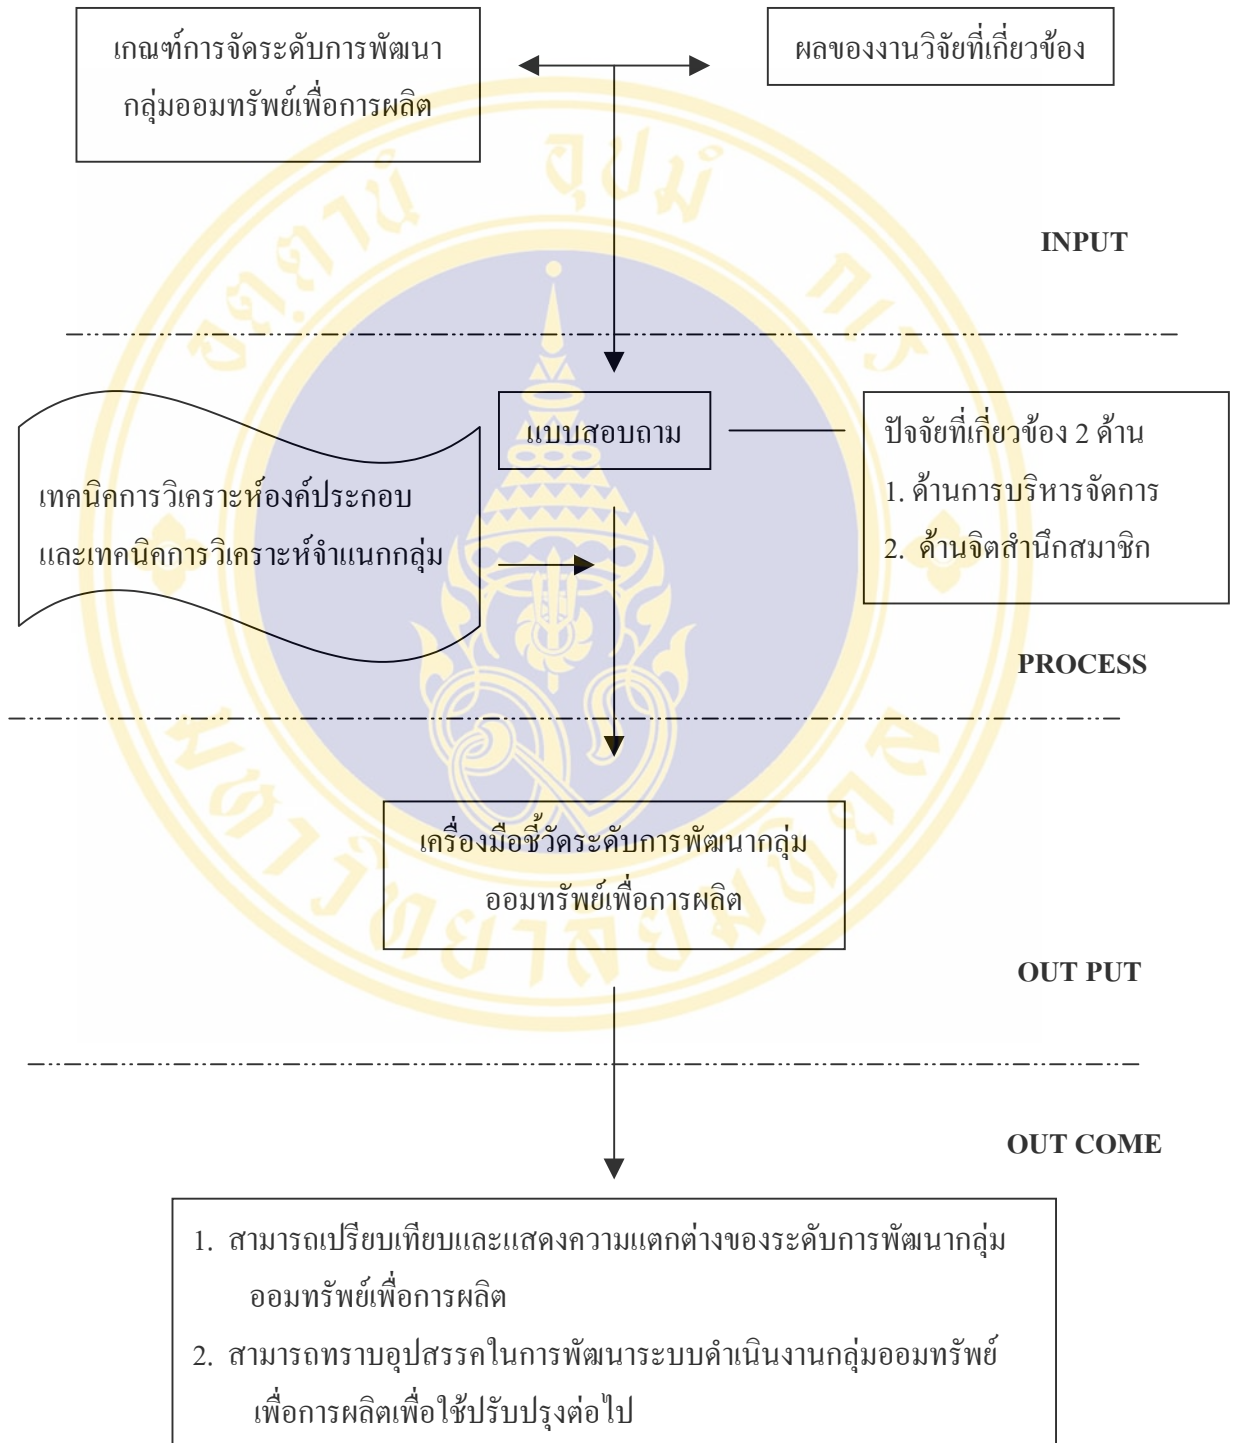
เกณฑ์การจัดระดับการพัฒนากลุ่มออมทรัพย์เพื่อการผลิต

ผลของงานวิจัยที่เกี่ยวข้อง

INPUT

แบบสอบถาม

ปัจจัยที่เกี่ยวข้อง 2 ด้าน
1. ด้านการบริหารจัดการ
2. ด้านจิตสำนึกสมาชิก

เทคนิคการวิเคราะห์องค์ประกอบและเทคนิคการวิเคราะห์จำแนกกลุ่ม

PROCESS

เครื่องมือชี้วัดระดับการพัฒนากลุ่มออมทรัพย์เพื่อการผลิต

OUT PUT

OUT COME

1. สามารถเปรียบเทียบและแสดงความแตกต่างของระดับการพัฒนากลุ่มออมทรัพย์เพื่อการผลิต
2. สามารถทราบอุปสรรคในการพัฒนาระบบดำเนินงานกลุ่มออมทรัพย์เพื่อการผลิตเพื่อใช้ปรับปรุงต่อไป